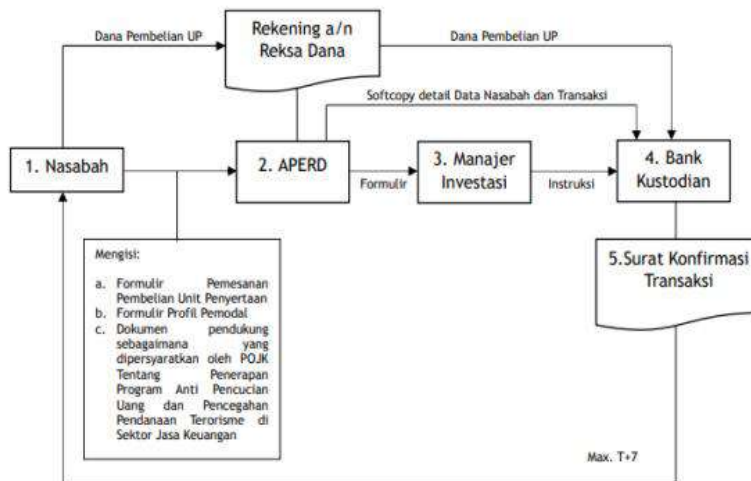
Dana Pembelian UP

Rekening a/n Reksa Dana

Dana Pembelian UP

Softcopy detail Data Nasabah dan Transaksi

1. Nasabah

2. APERD

Formulir

3. Manajer Investasi

Instruksi

4. Bank Kustodian

Mengisi:

a. Formulir Pemesanan Pembelian Unit Penyertaan
b. Formulir Profil Pemodal
c. Dokumen pendukung sebagaimana yang dipersyaratkan oleh POJK Tentang Penerapan Program Anti Pencucian Uang dan Pencegahan Pendanaan Terorisme di Sektor Jasa Keuangan

5.Surat Konfirmasi Transaksi

Max. T+7